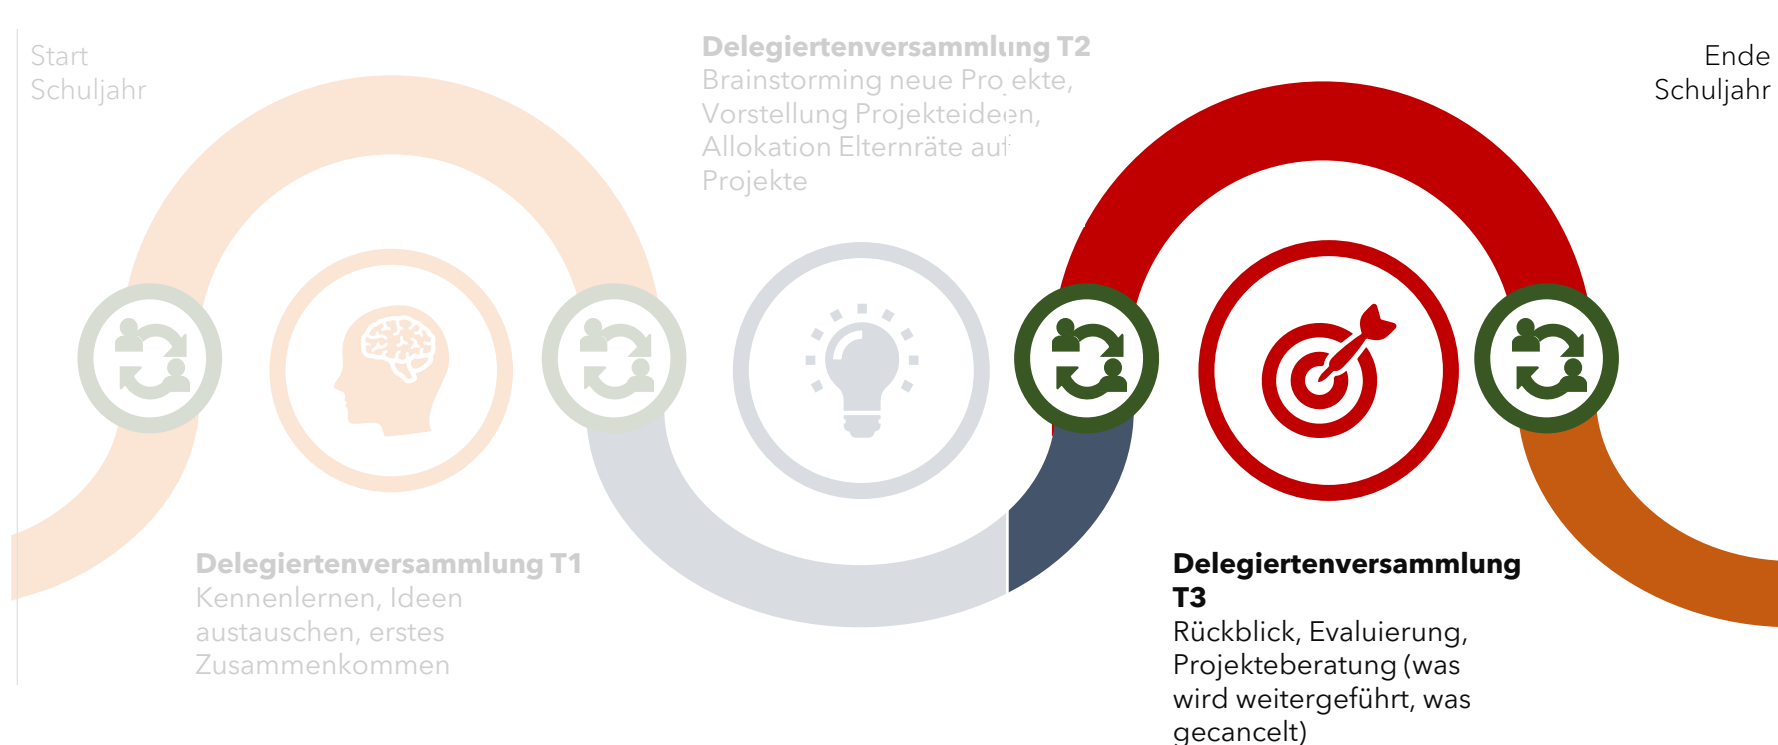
Start
Schuljahr

Delegiertenversammlung T2
Brainstorming neue Projekte, Vorstellung Projektideen, Allokation Elternräte auf Projekte

Ende
Schuljahr

Delegiertenversammlung T1
Kennenlernen, Ideen austauschen, erstes Zusammenkommen

Delegiertenversammlung T3
Rückblick, Evaluierung, Projekteberatung (was wird weitergeführt, was gecancelt)